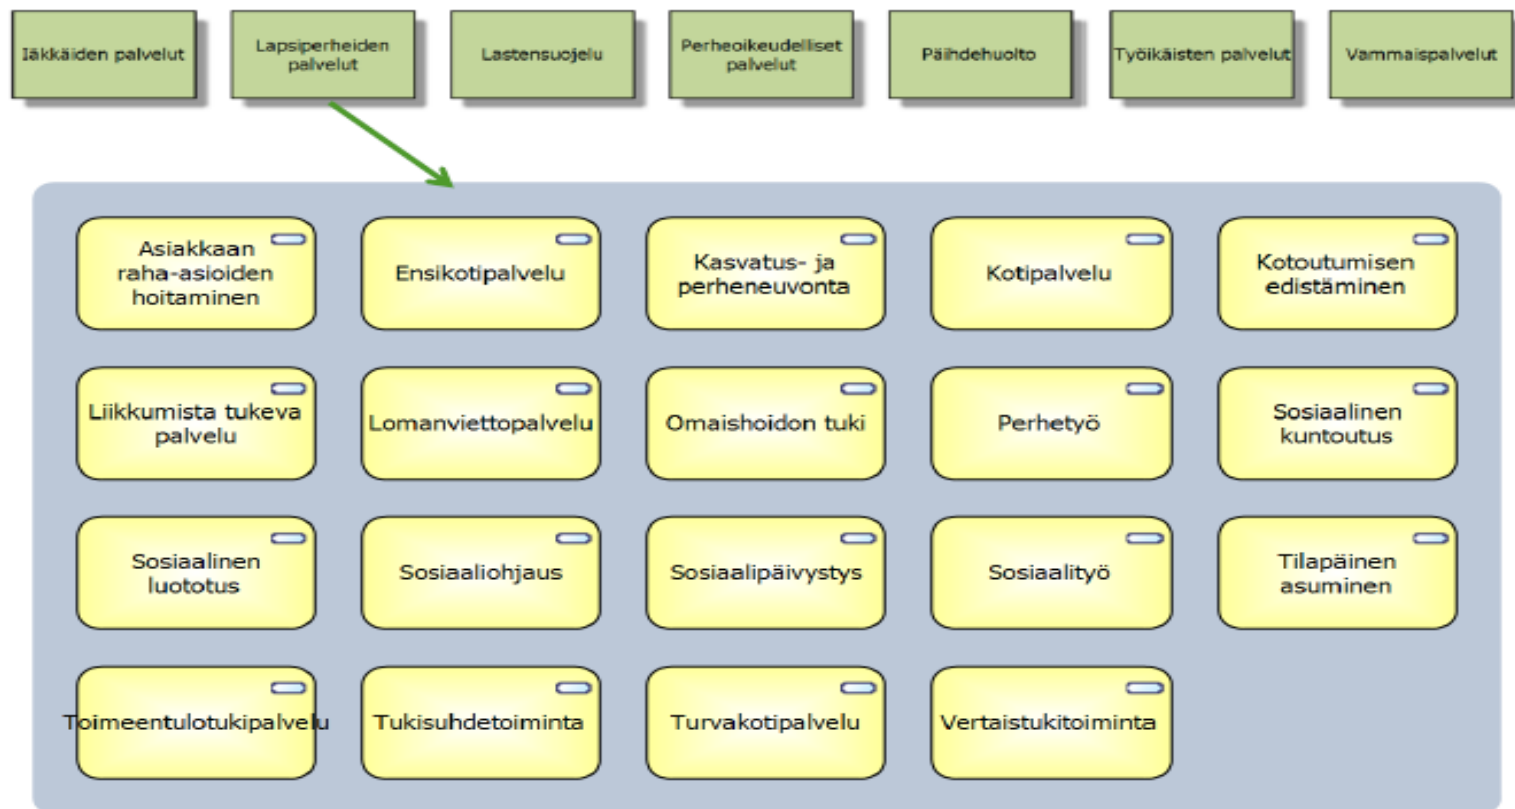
Iäkkäiden palvelut

Lapsiperheiden palvelut

Lastensuojelu

Perheoikeudelliset palvelut

Päihdehuolto

Työikäisten palvelut

Vammaispalvelut

Asiakkaan raha-asioiden hoitaminen

Ensikotipalvelu

Kasvatus- ja perheneuvonta

Kotipalvelu

Kotoutumisen edistäminen

Liikkumista tukeva palvelu

Lomanviettopalvelu

Omaishoidon tuki

Perhetyö

Sosiaalinen kuntoutus

Sosiaalinen luototus

Sosiaaliohjaus

Sosiaalipäivystys

Sosiaalityö

Tilapäinen asuminen

Toimeentulotukipalvelu

Tukisuhdetoiminta

Turvakotipalvelu

Vertaistukitoiminta